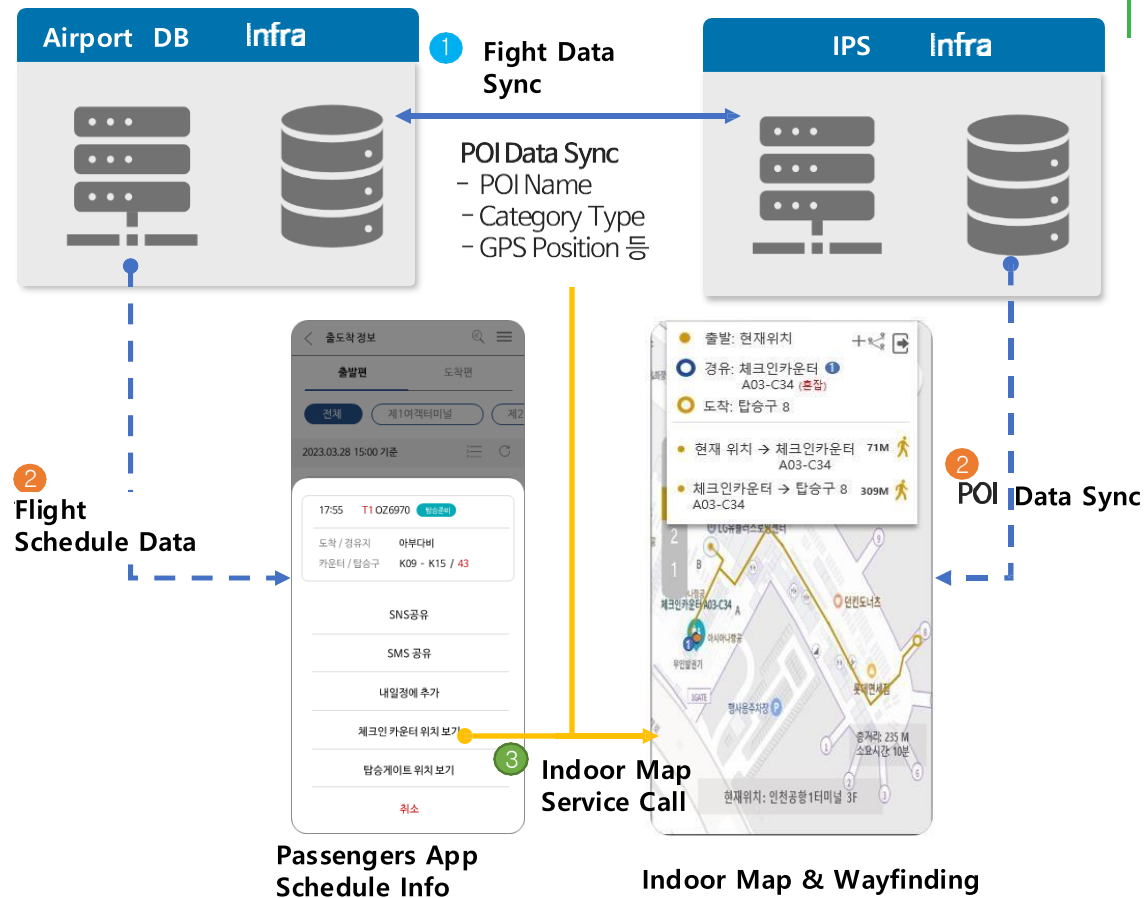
Airport DB Infra

1 Fight Data Sync

IPS Infra

POI Data Sync
- POI Name
- Category Type
- GPS Position 등

2 Flight Schedule Data

출도착 정보
출발편 도착편
전체 제1여객터미널 제2
2023.03.28 15:00 기준
17:55 T1 OZ6970 탑승준비
도착 / 경유지 아부다비
카운터 / 탑승구 K09 - K15 / 43
SNS공유
SMS 공유
내일정에 추가
체크인 카운터 위치 보기
탑승게이트 위치 보기
취소

3 Indoor Map Service Call

출발: 현재위치
경유: 체크인카운터 1
A03-C34 (혼잡)
도착: 탑승구 8
현재 위치 → 체크인카운터 71M
A03-C34
체크인카운터 → 탑승구 8 309M
A03-C34
2
1
LG유플러스로밍센터
체크인카운터A03-C34
아시아나항공
무인발권기
던킨도너츠
롯데면세점
3GATE
행사용주차장
총거리: 235 M
소요시간: 10분
현재위치: 인천공항1터미널 3F

2 POI Data Sync

Passengers App Schedule Info

Indoor Map & Wayfinding